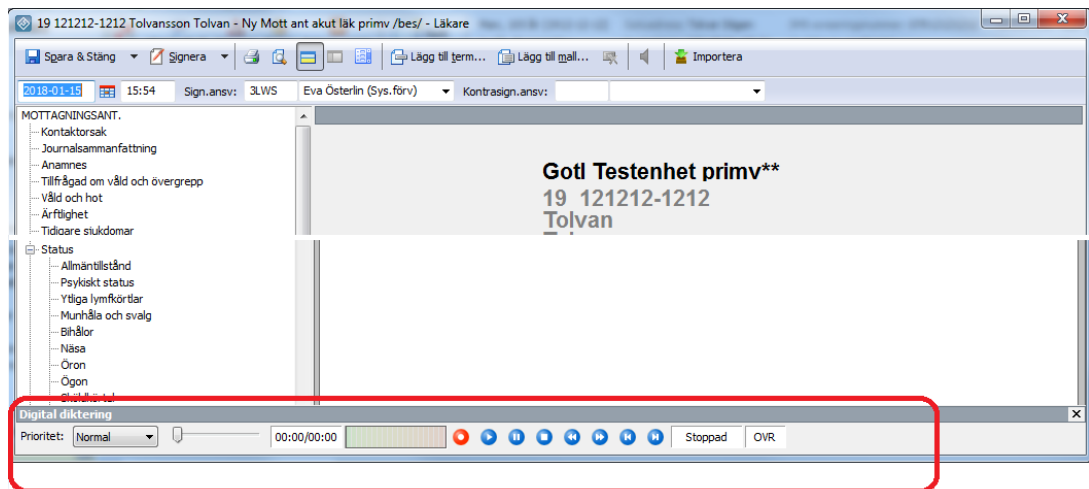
19 121212-1212 Tolvansson Tolvan - Ny Mott ant akut läk primv /bes/ - Läkare

Spara & Stäng Signera Lägg till term... Lägg till mall... Importera

2018-01-15 15:54 Sign.ansv: 3LWS Eva Österlin (Sys.förv) Kontrasign.ansv:

MOTTAGNINGSANT.
Kontaktorsak
Journalsammanfattning
Anamnes
Tillfrågad om våld och övergrepp
Våld och hot
Ärftlighet
Tidigare sjukdomar
Status
Allmäntillstånd
Psykiskt status
Ytliga lymfkörtlar
Munhåla och svalg
Bihålor
Näsa
Öron
Ögon
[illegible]

Gotl Testenhet primv**
19 121212-1212
Tolvan
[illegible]

Digital diktering
Prioritet: Normal 00:00/00:00 Stoppad OVR